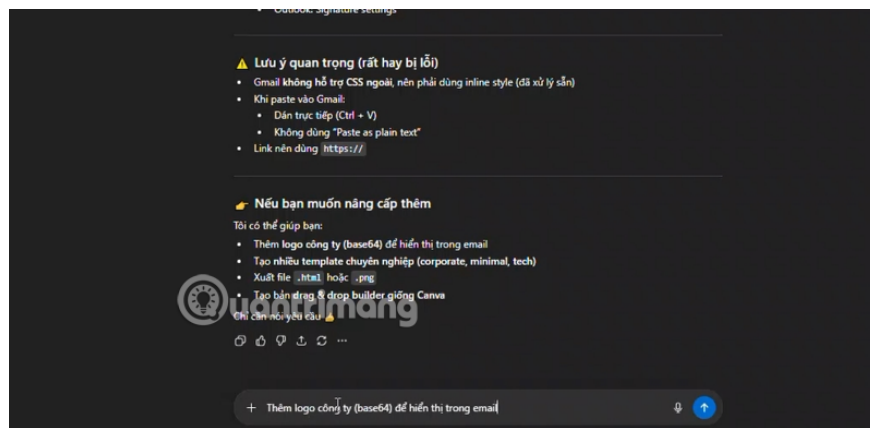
Outlook: Signature settings

⚠️ Lưu ý quan trọng (rất hay bị lỗi)

- Gmail không hỗ trợ CSS ngoài, nên phải dùng inline style (đã xử lý sẵn)
- Khi paste vào Gmail:
  - Dán trực tiếp (Ctrl + V)
  - Không dùng "Paste as plain text"
- Link nên dùng `https://`

👉 Nếu bạn muốn nâng cấp thêm

Tôi có thể giúp bạn:

- Thêm logo công ty (base64) để hiển thị trong email
- Tạo nhiều template chuyên nghiệp (corporate, minimal, tech)
- Xuất file `.html` hoặc `.png`
- Tạo bản drag & drop builder giống Canva

Chỉ cần nói yêu cầu 👍

Quantrimang

+ Thêm logo công ty (base64) để hiển thị trong email